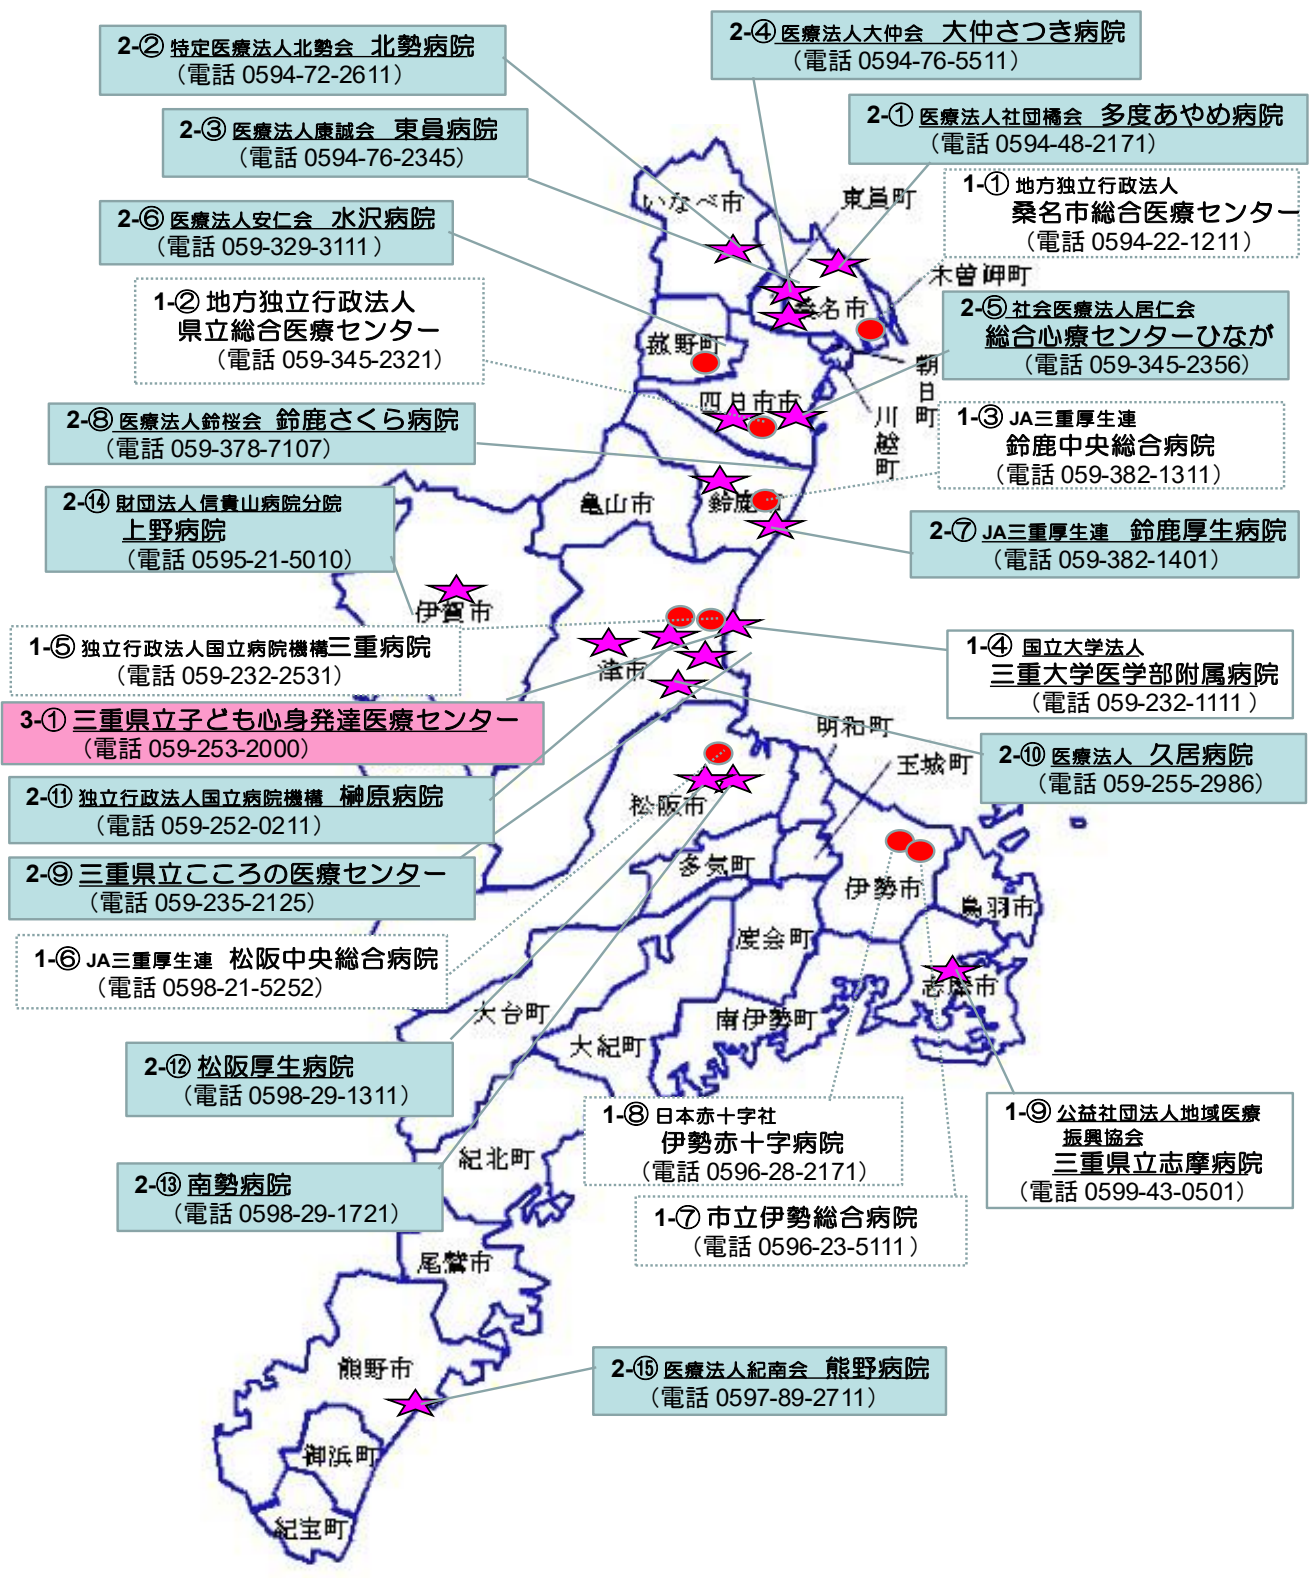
2-② 特定医療法人北勢会　北勢病院
（電話 0594-72-2611）

2-④ 医療法人大仲会　大仲さつき病院
（電話 0594-76-5511）

2-① 医療法人社団橘会　多度あやめ病院
（電話 0594-48-2171）

2-③ 医療法人康誠会　東員病院
（電話 0594-76-2345）

1-① 地方独立行政法人
桑名市総合医療センター
（電話 0594-22-1211）

2-⑥ 医療法人安仁会　水沢病院
（電話 059-329-3111）

1-② 地方独立行政法人
県立総合医療センター
（電話 059-345-2321）

2-⑤ 社会医療法人居仁会
総合心療センターひなが
（電話 059-345-2356）

2-⑧ 医療法人鈴桜会　鈴鹿さくら病院
（電話 059-378-7107）

1-③ JA三重厚生連
鈴鹿中央総合病院
（電話 059-382-1311）

2-⑭ 財団法人信貴山病院分院
上野病院
（電話 0595-21-5010）

2-⑦ JA三重厚生連　鈴鹿厚生病院
（電話 059-382-1401）

1-⑤ 独立行政法人国立病院機構三重病院
（電話 059-232-2531）

1-④ 国立大学法人
三重大学医学部附属病院
（電話 059-232-1111）

3-① 三重県立子ども心身発達医療センター
（電話 059-253-2000）

2-⑩ 医療法人　久居病院
（電話 059-255-2986）

2-⑪ 独立行政法人国立病院機構　榊原病院
（電話 059-252-0211）

2-⑨ 三重県立こころの医療センター
（電話 059-235-2125）

1-⑥ JA三重厚生連　松阪中央総合病院
（電話 0598-21-5252）

2-⑫ 松阪厚生病院
（電話 0598-29-1311）

1-⑧ 日本赤十字社
伊勢赤十字病院
（電話 0596-28-2171）

1-⑨ 公益社団法人地域医療振興協会
三重県立志摩病院
（電話 0599-43-0501）

2-⑬ 南勢病院
（電話 0598-29-1721）

1-⑦ 市立伊勢総合病院
（電話 0596-23-5111）

2-⑮ 医療法人紀南会　熊野病院
（電話 0597-89-2711）

いなべ市
東員町
木曽岬町
桑名市
菰野町
朝日町
四日市市
川越町
亀山市
鈴鹿市
伊賀市
津市
明和町
玉城町
松阪市
多気町
伊勢市
鳥羽市
度会町
志摩市
大台町
南伊勢町
大紀町
紀北町
尾鷲市
熊野市
御浜町
紀宝町